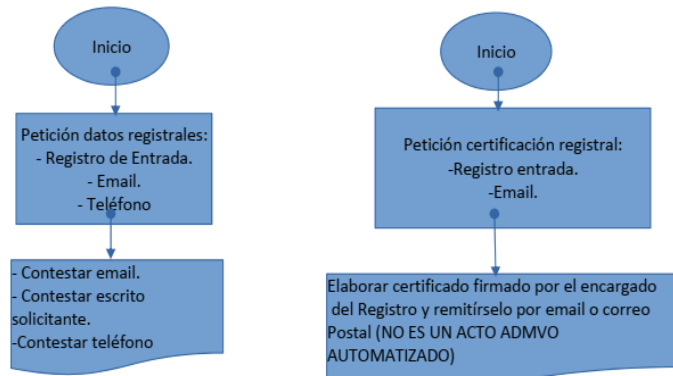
Inicio

Petición datos registrales:
- Registro de Entrada.
- Email.
- Teléfono

- Contestar email.
- Contestar escrito solicitante.
-Contestar teléfono

Inicio

Petición certificación registral:
-Registro entrada.
-Email.

Elaborar certificado firmado por el encargado del Registro y remitírselo por email o correo Postal (NO ES UN ACTO ADMVO AUTOMATIZADO)